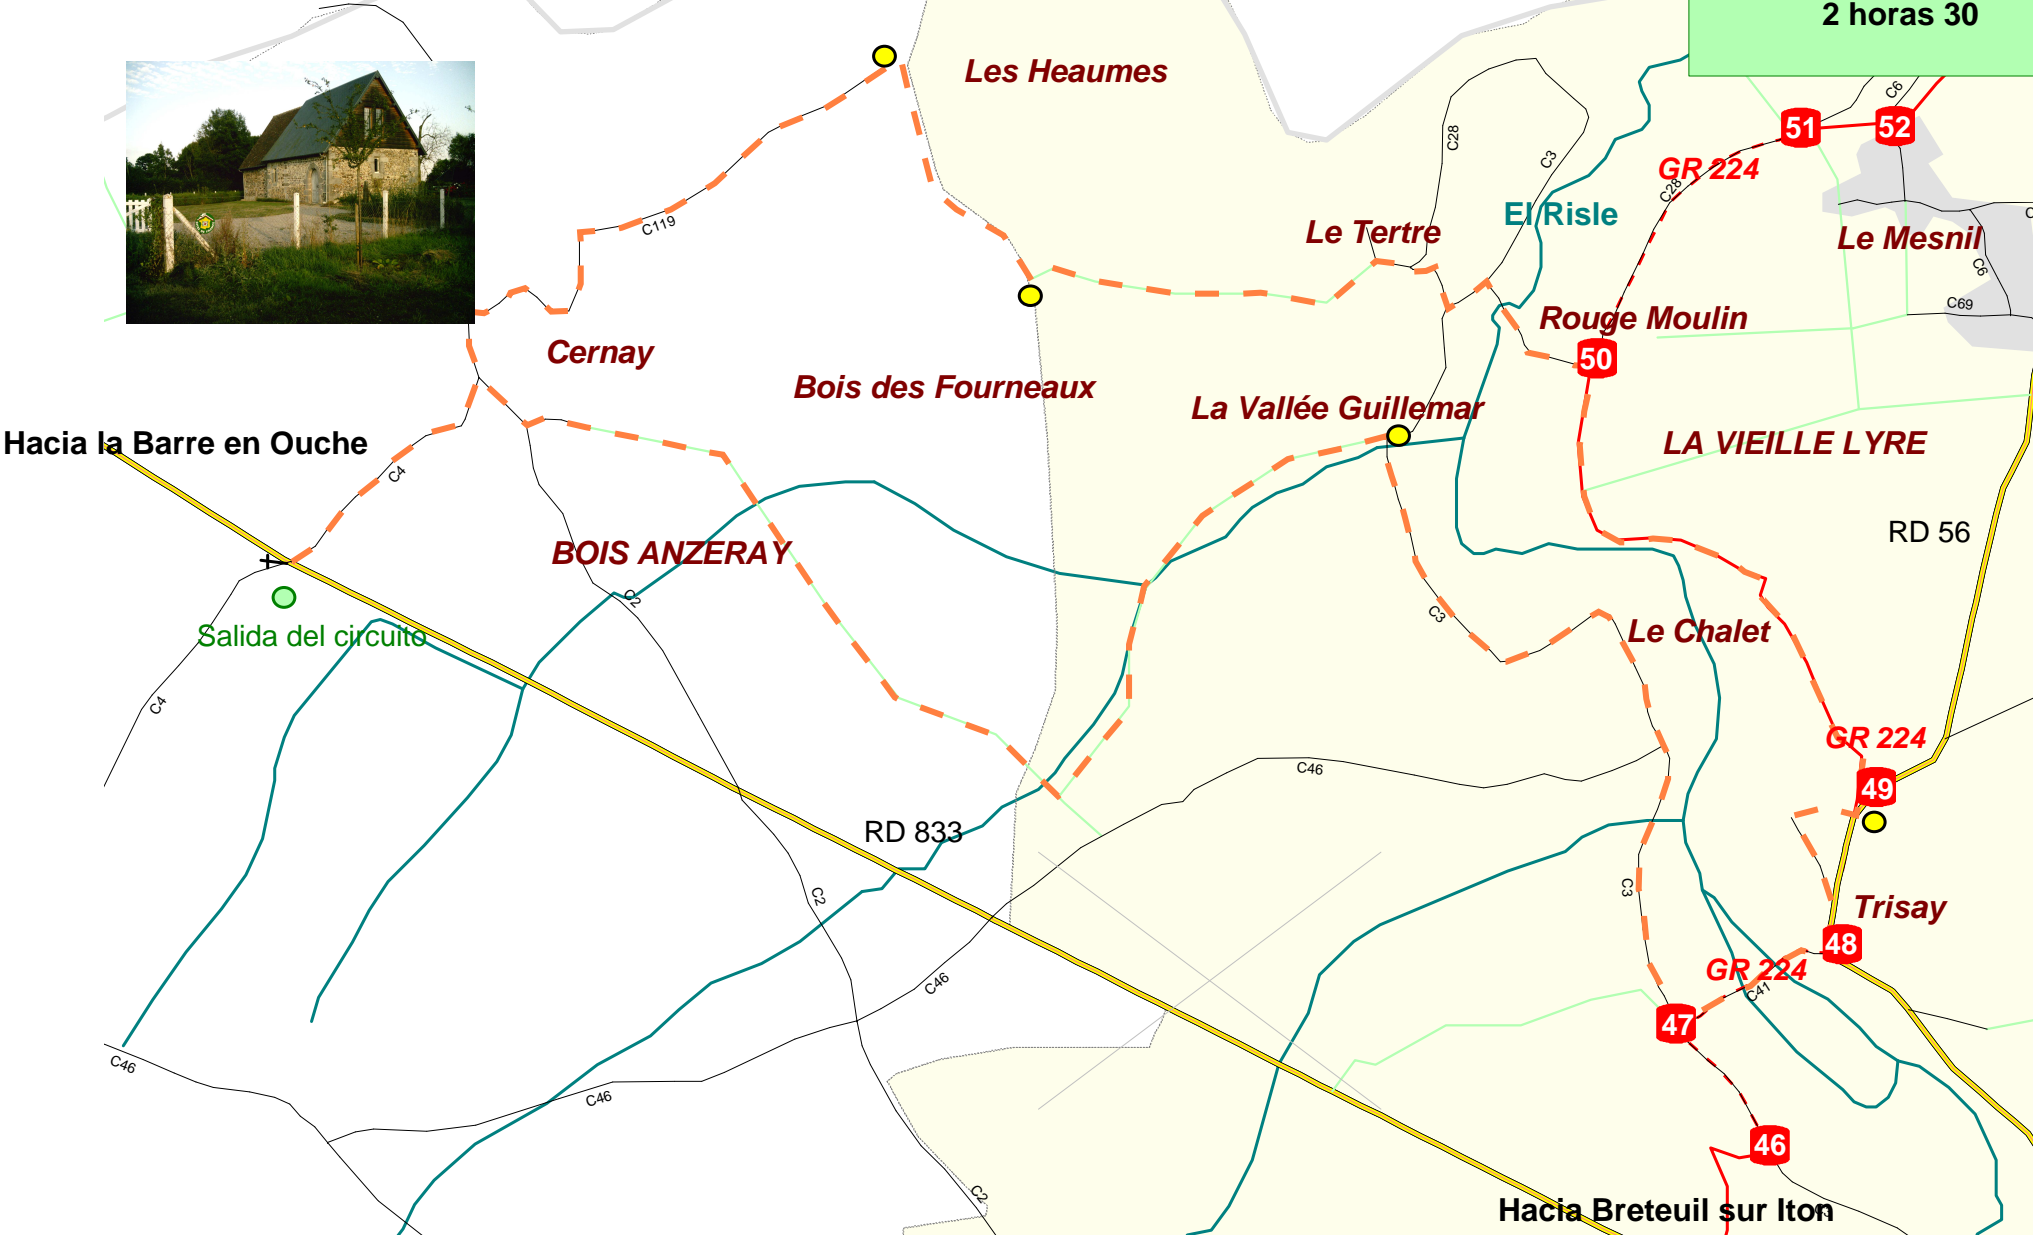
2 horas 30

Les Heaumes

51 52

C6

GR 224

C28

C3

C28

El Risle

Le Tertre

Le Mesnil

C6

C69

C119

Rouge Moulin

50

Cernay

Bois des Fourneaux

La Vallée Guillemar

Hacia la Barre en Ouche

LA VIEILLE LYRE

C4

RD 56

BOIS ANZERAY

C2

C3

Salida del circuito

Le Chalet

C4

GR 224

49

C46

RD 833

C2

Trisay

C3

48

GR 224

C46

C41

47

C46

C46

46

C2

Hacia Breteuil sur Iton